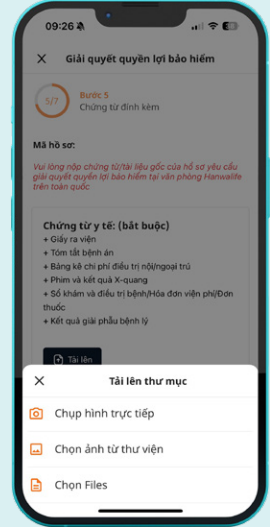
09:26

Giải quyết quyền lợi bảo hiểm

5/7
Bước 5
Chứng từ đính kèm

Mã hồ sơ:

Vui lòng nộp chứng từ/tài liệu gốc của hồ sơ yêu cầu giải quyết quyền lợi bảo hiểm tại văn phòng Hanwalife trên toàn quốc

Chứng từ y tế: (bắt buộc)
+ Giấy ra viện
+ Tóm tắt bệnh án
+ Bảng kê chi phí điều trị nội/ngoại trú
+ Phim và kết quả X-quang
+ Sổ khám và điều trị bệnh/Hóa đơn viện phí/Đơn thuốc
+ Kết quả giải phẫu bệnh lý

Tải lên

Tải lên thư mục

Chụp hình trực tiếp

Chọn ảnh từ thư viện

Chọn Files